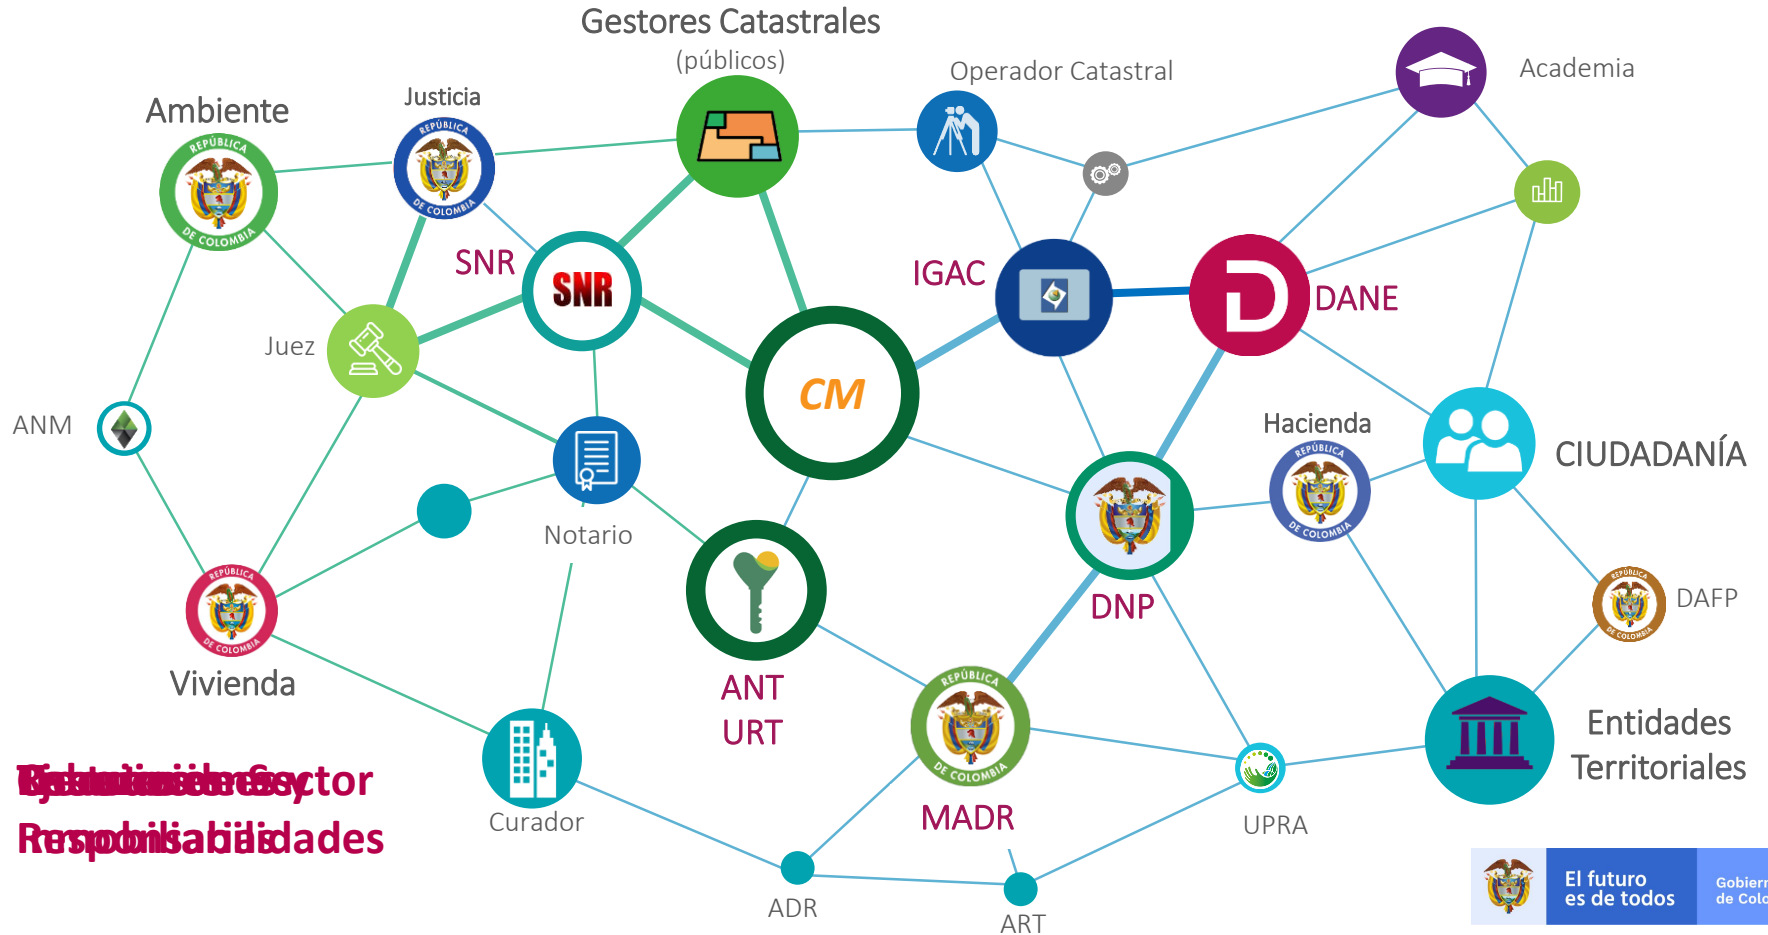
Gestores Catastrales
(públicos)

Operador Catastral

Academia

Ambiente

Justicia

REPÚBLICA DE COLOMBIA

SNR

SNR

IGAC

DANE

Juez

CM

ANM

Notario

Hacienda

CIUDADANÍA

DNP

DAFP

Vivienda

ANT
URT

Entidades
Territoriales

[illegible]
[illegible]

Curador

MADR

UPRA

ADR

ART

El futuro es de todos

Gobierno de Colo